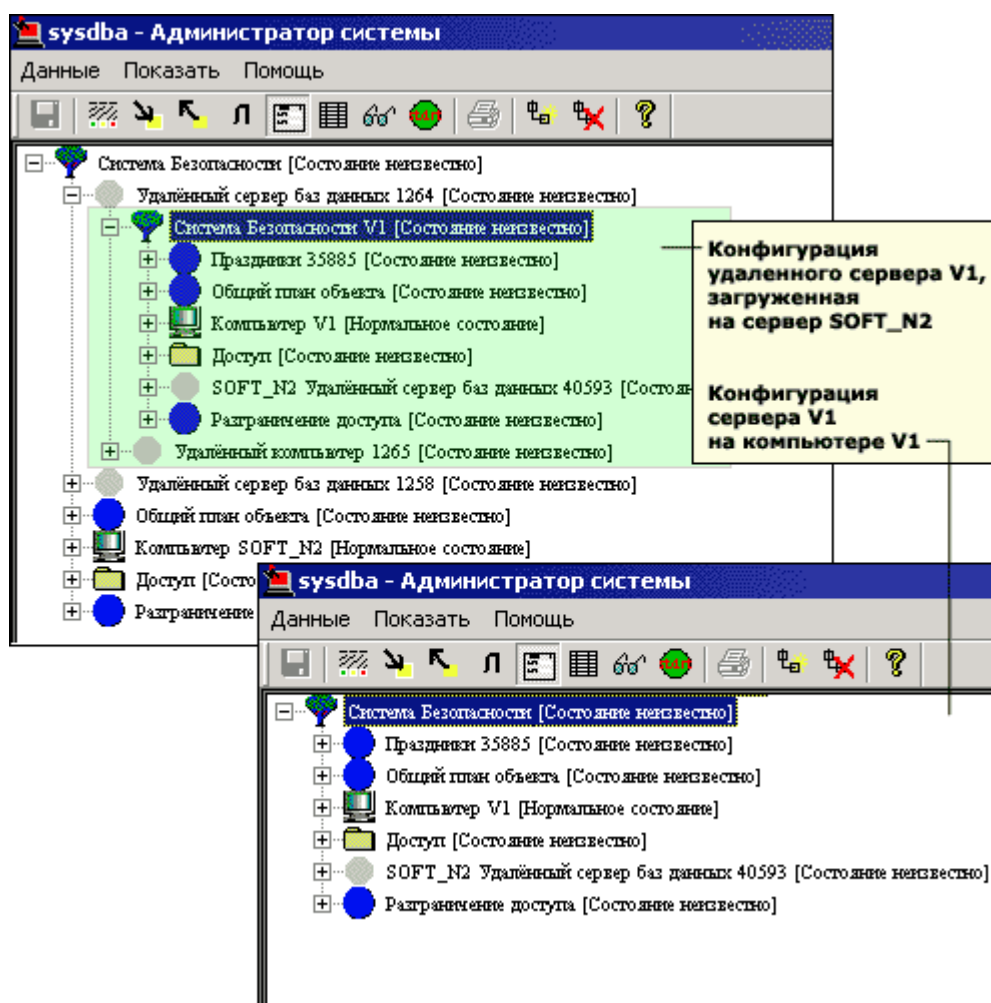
sysdba - Администратор системы

Данные Показать Помощь

Л

Система Безопасности [Состояние неизвестно]
Удалённый сервер баз данных 1264 [Состояние неизвестно]
Система Безопасности V1 [Состояние неизвестно]
Праздники 35885 [Состояние неизвестно]
Общий план объекта [Состояние неизвестно]
Компьютер V1 [Нормальное состояние]
Доступ [Состояние неизвестно]
SOFT_N2 Удалённый сервер баз данных 40593 [Состо
Разграничение доступа [Состояние неизвестно]
Удалённый компьютер 1265 [Состояние неизвестно]
Удалённый сервер баз данных 1258 [Состояние неизвестно]
Общий план объекта [Состояние неизвестно]
Компьютер SOFT_N2 [Нормальное состояние]
Доступ [Состо
Разграничение

Конфигурация удаленного сервера V1, загруженная на сервер SOFT_N2

Конфигурация сервера V1 на компьютере V1

sysdba - Администратор системы

Данные Показать Помощь

Л

Система Безопасности [Состояние неизвестно]
Праздники 35885 [Состояние неизвестно]
Общий план объекта [Состояние неизвестно]
Компьютер V1 [Нормальное состояние]
Доступ [Состояние неизвестно]
SOFT_N2 Удалённый сервер баз данных 40593 [Состояние неизвестно]
Разграничение доступа [Состояние неизвестно]